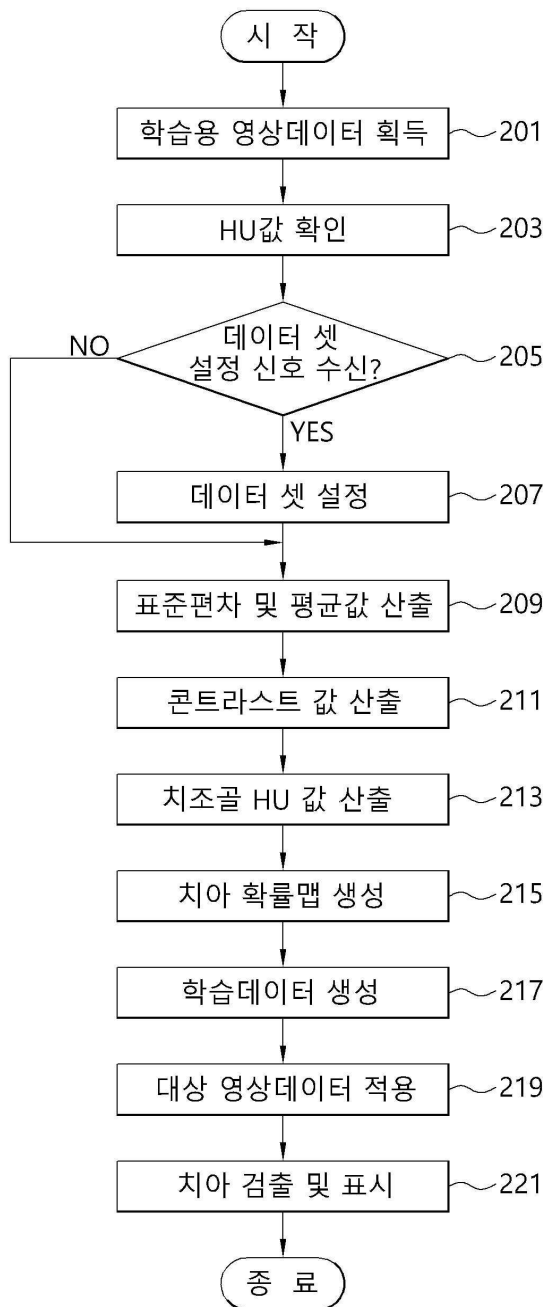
시 작

학습용 영상데이터 획득
201

HU값 확인
203

데이터 셋 설정 신호 수신?
205

NO

YES

데이터 셋 설정
207

표준편차 및 평균값 산출
209

콘트라스트 값 산출
211

치조골 HU 값 산출
213

치아 확률맵 생성
215

학습데이터 생성
217

대상 영상데이터 적용
219

치아 검출 및 표시
221

종 료